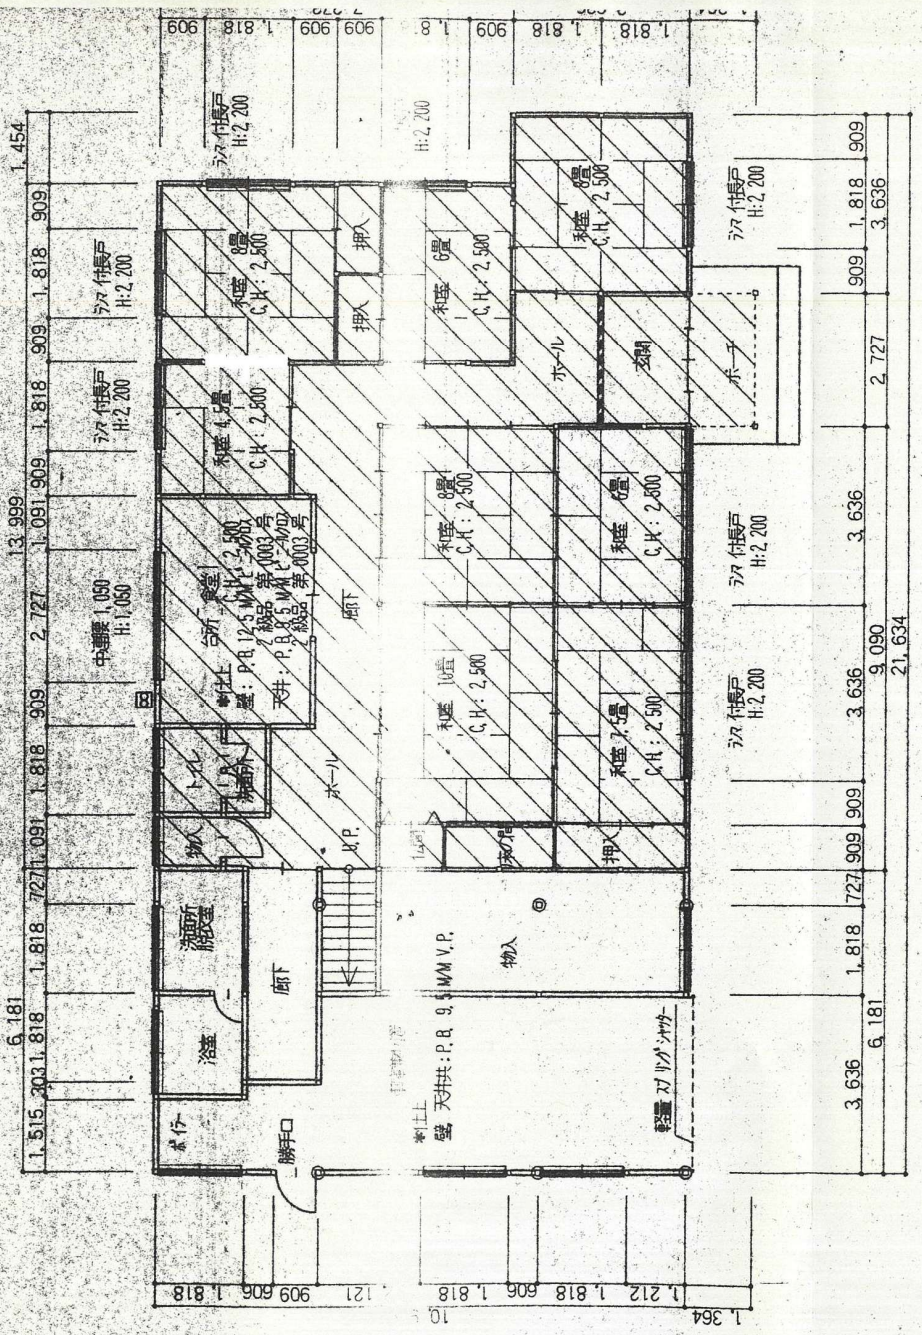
1,454
909
1,818
909
1,818
909
1,091
2,727
909
1,818
1,091
727
1,818
1,818
303
1,515
13,999
6,181

ﾗﾝﾏ付長戸 H:2,200
ﾗﾝﾏ付長戸 H:2,200
中連窓 1,050 H:1,050
H:2,200

押入
押入
和室 8畳 C.H:2,500
和室 4.5畳 C.H:2,300
和室 6畳 C.H:2,500
和室 8畳 C.H:2,500
ホール
玄関
ポーチ
和室 8畳 C.H:2,500
和室 6畳 C.H:2,500
台所・食堂 C.H:2,500
*仕上
壁:P.B 12.5 M/M ﾋﾞﾆﾙｸﾛｽ 認定 第0003号
天井:P.B 9.5 M/M ﾋﾞﾆﾙｸﾛｽ 認定 第0003号
廊下
和室 10畳 C.H:2,500
和室 7.5畳 C.H:2,500
トイレ
手洗
ホール
物入
H.P.
床の間
押入
物入
洗面所 脱衣室
廊下
浴室
ボイラー
勝手口
*仕上
壁・天井共:P.B 9.5 M/M V.P.
軽量 ｽﾌﾟﾘﾝｸﾞｼｬｯﾀｰ

909
1,818
3,636
909
2,727
3,636
3,636
909
909
727
1,818
6,181
3,636
9,090
21,634

ﾗﾝﾏ付長戸 H:2,200
ﾗﾝﾏ付長戸 H:2,200
ﾗﾝﾏ付長戸 H:2,200

1,818
909
1,818
909
909
1,8
909
1,818
1,818

1,818
909
909
121
1,818
909
1,818
1,212
1,364